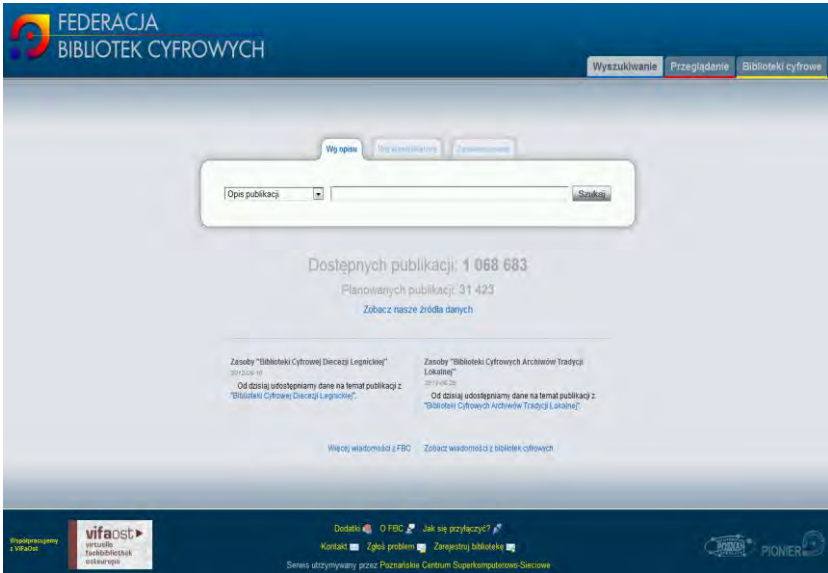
FEDERACJA BIBLIOTEK CYFROWYCH

Wyszukiwanie | Przeglądanie | Biblioteki cyfrowe

Wg opisu | Wg identyfikatora | Zaawansowane

Opis publikacji | Szukaj

Dostępnych publikacji: 1 068 683

Planowanych publikacji: 31 423

Zobacz nasze źródła danych

Zasoby "Biblioteki Cyfrowej Diecezji Legnickiej"
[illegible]
Od dzisiaj udostępniamy dane na temat publikacji z "Biblioteki Cyfrowej Diecezji Legnickiej".

Zasoby "Biblioteki Cyfrowych Archiwów Tradycji Lokalnej"
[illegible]
Od dzisiaj udostępniamy dane na temat publikacji z "Biblioteki Cyfrowych Archiwów Tradycji Lokalnej".

Więcej wiadomości z FBC | Zobacz wiadomości z bibliotek cyfrowych

Współpracujemy z ViFaOst

vifaost virtuelle fachbibliothek osteuropa

Dodatki | O FBC | Jak się przyłączyć?

Kontakt | Zgłoś problem | Zarejestruj bibliotekę

Serwis utrzymywany przez Poznańskie Centrum Superkomputerowo-Sieciowe

POZNAN PIONIER